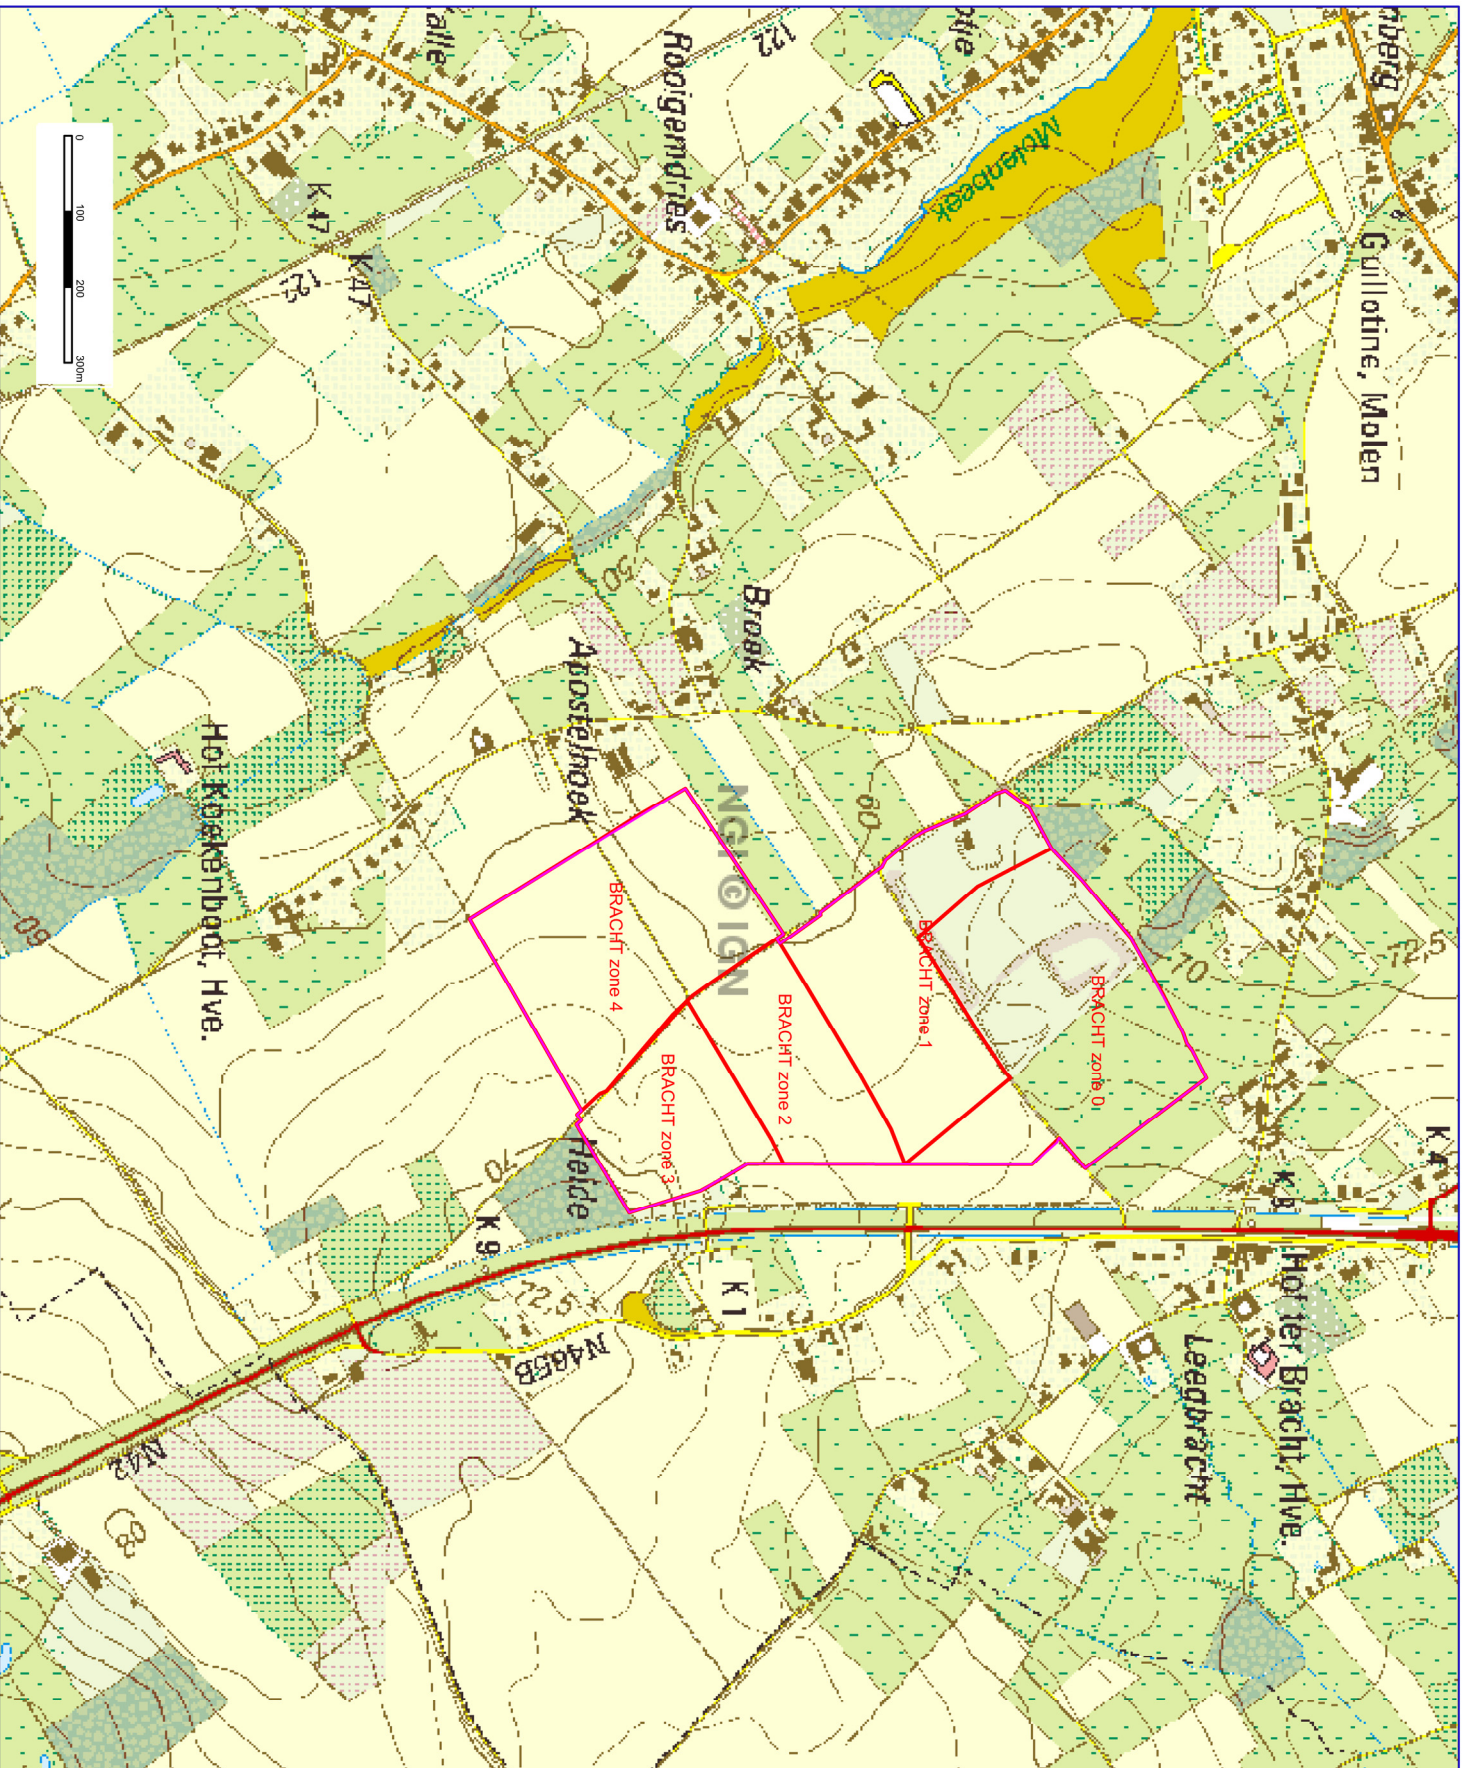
0
100
200
300m

Halle
Rooigemdries
122
K 47
K 47
122
Molenbeek
ptie
berg
Guillotine, Molen
Brook
Apostelhoek
NGI © IGN
50
60
Hof Koekenboot, Hve.
60
BRACHT zone 4
BRACHT zone 3
BRACHT zone 2
BRACHT zone 1
BRACHT zone 0
70
72,5
70
Heide
K 9
72,5
K 1
N46B
N42
80
K 4
K 8
Hof ter Bracht, Hve.
Leegbracht